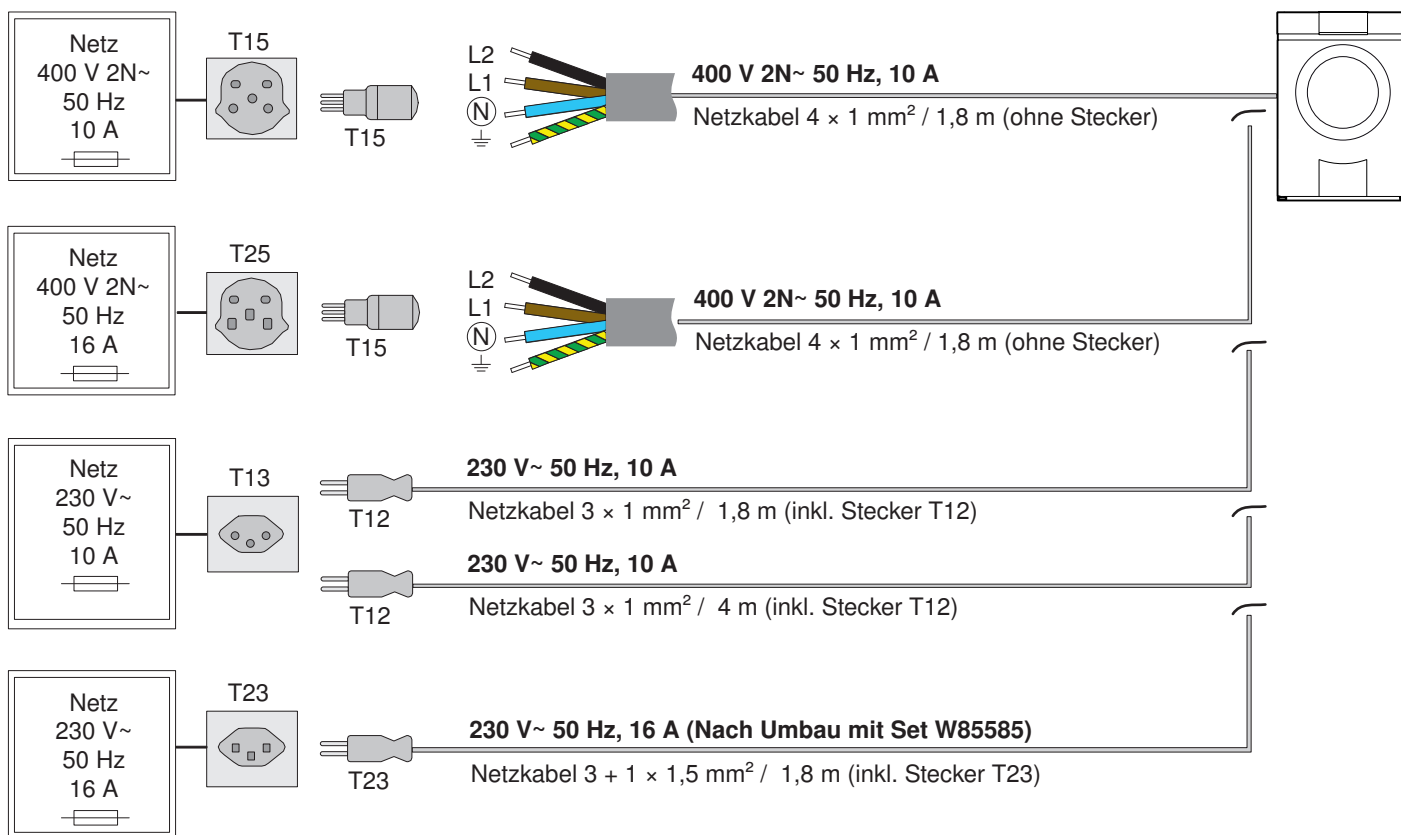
Netz
400 V 2N~
50 Hz
10 A

T15

T15

L2
L1
N

**400 V 2N~ 50 Hz, 10 A**

Netzkabel 4 × 1 mm$^2$ / 1,8 m (ohne Stecker)

Netz
400 V 2N~
50 Hz
16 A

T25

T15

L2
L1
N

**400 V 2N~ 50 Hz, 10 A**

Netzkabel 4 × 1 mm$^2$ / 1,8 m (ohne Stecker)

Netz
230 V~
50 Hz
10 A

T13

T12

**230 V~ 50 Hz, 10 A**

Netzkabel 3 × 1 mm$^2$ / 1,8 m (inkl. Stecker T12)

T12

**230 V~ 50 Hz, 10 A**

Netzkabel 3 × 1 mm$^2$ / 4 m (inkl. Stecker T12)

Netz
230 V~
50 Hz
16 A

T23

T23

**230 V~ 50 Hz, 16 A (Nach Umbau mit Set W85585)**

Netzkabel 3 + 1 × 1,5 mm$^2$ / 1,8 m (inkl. Stecker T23)